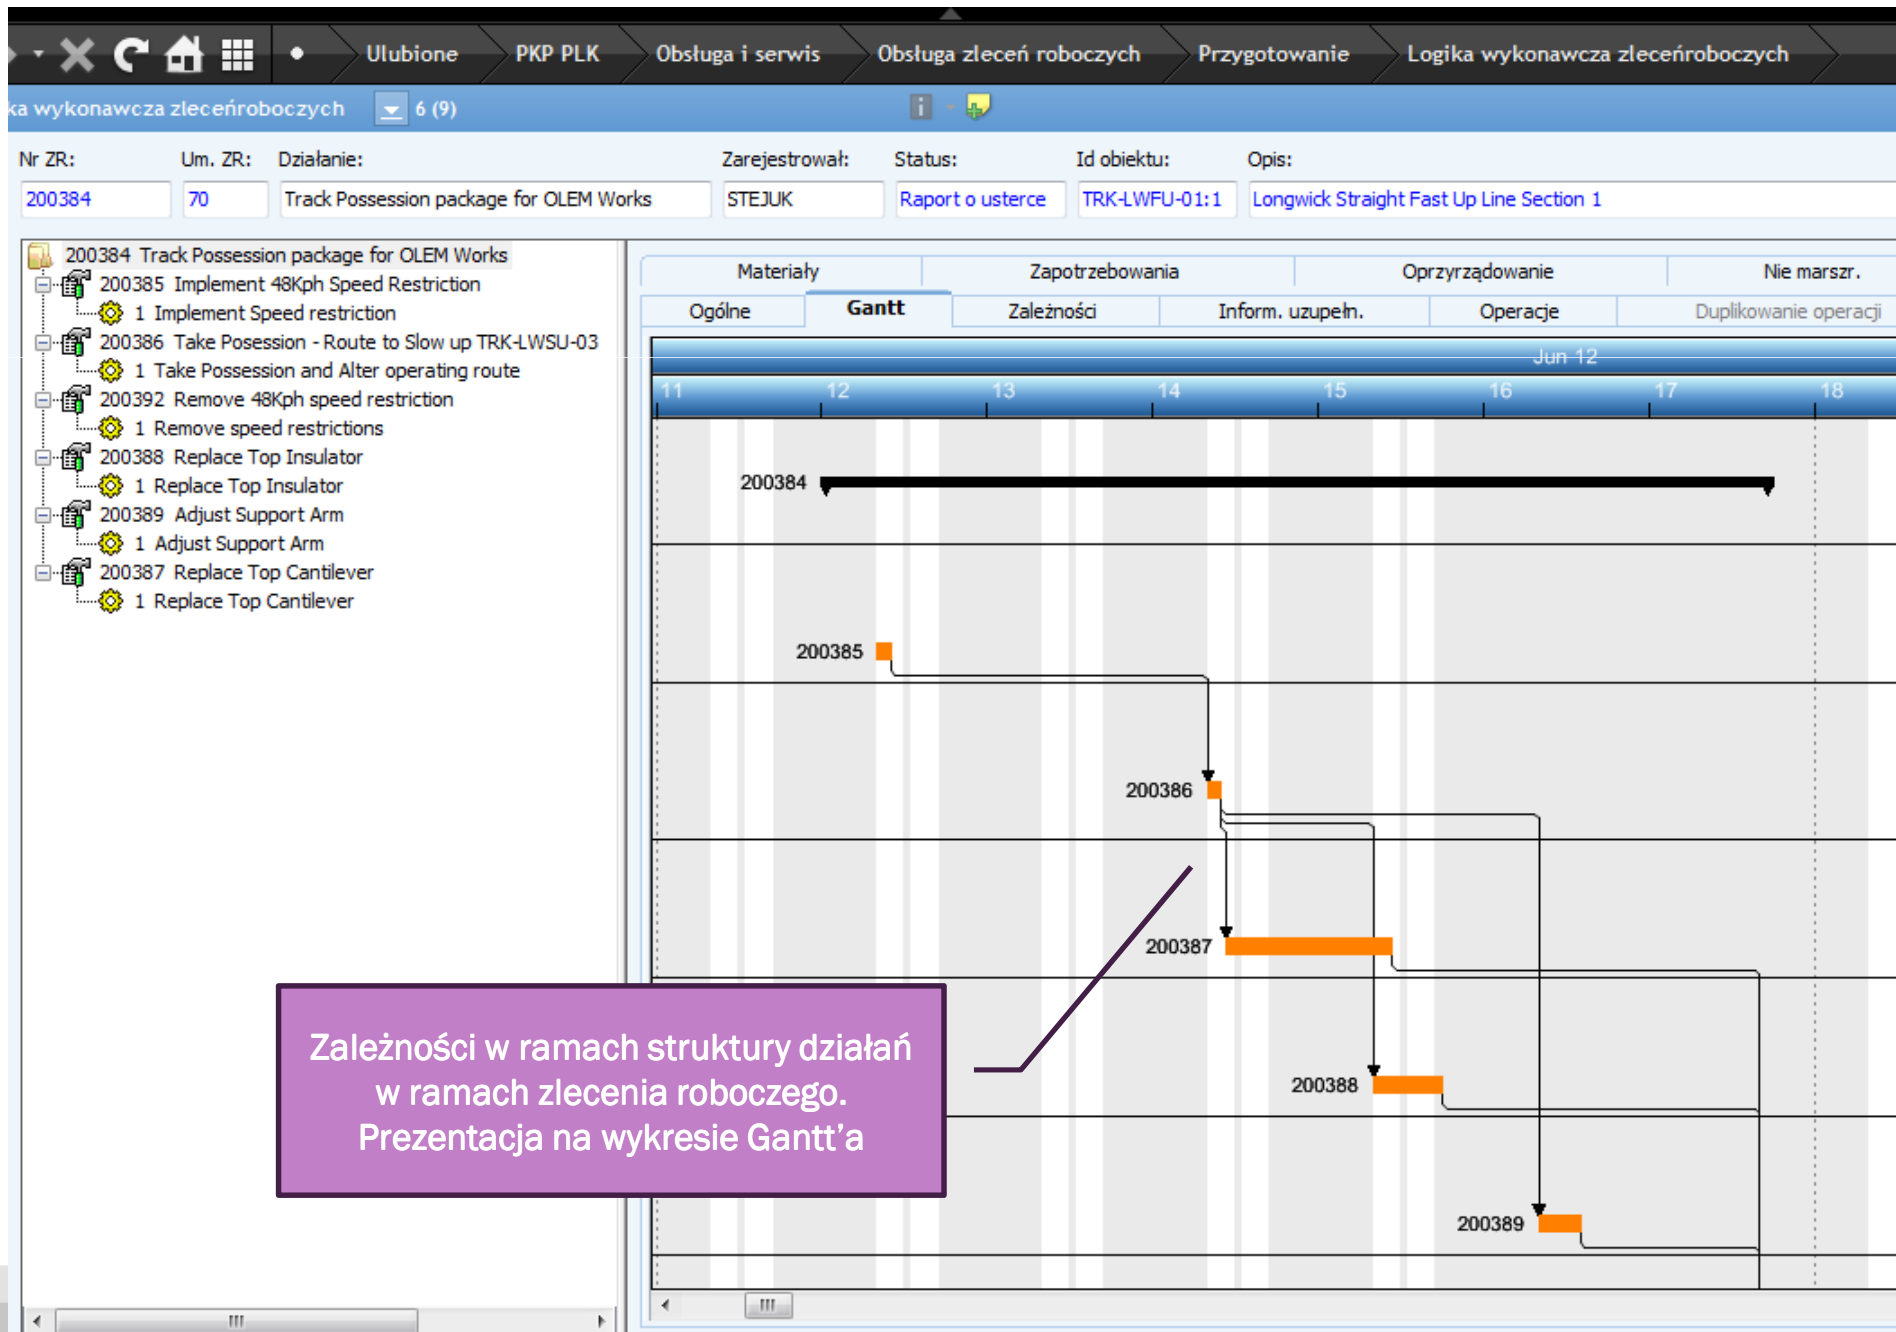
Ulubione PKP PLK Obsługa i serwis Obsługa zleceń roboczych Przygotowanie Logika wykonawcza zleceńroboczych

ka wykonawcza zleceńroboczych 6 (9)

| Nr ZR: | Um. ZR: | Działanie: | Zarejestrował: | Status: | Id obiektu: | Opis: |
|---|---|---|---|---|---|---|
| 200384 | 70 | Track Possession package for OLEM Works | STEJUK | Raport o usterce | TRK-LWFU-01:1 | Longwick Straight Fast Up Line Section 1 |

200384 Track Possession package for OLEM Works
200385 Implement 48Kph Speed Restriction
1 Implement Speed restriction
200386 Take Posession - Route to Slow up TRK-LWSU-03
1 Take Possession and Alter operating route
200392 Remove 48Kph speed restriction
1 Remove speed restrictions
200388 Replace Top Insulator
1 Replace Top Insulator
200389 Adjust Support Arm
1 Adjust Support Arm
200387 Replace Top Cantilever
1 Replace Top Cantilever

Materiały Zapotrzebowania Oprzyrządowanie Nie marszr.
Ogólne Gantt Zależności Inform. uzupełn. Operacje Duplikowanie operacji

Jun 12
11 12 13 14 15 16 17 18

200384
200385
200386
200387
200388
200389

Zależności w ramach struktury działań w ramach zlecenia roboczego. Prezentacja na wykresie Gantt'a